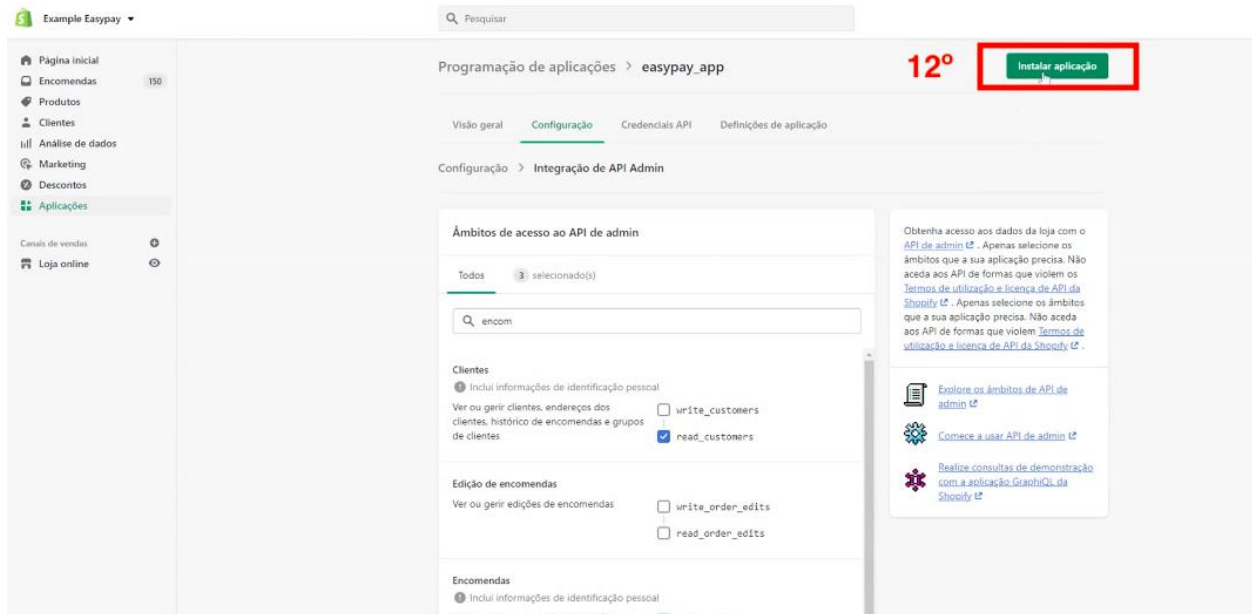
Example Easypay ▾

Pesquisar

Página inicial
Encomendas 150
Produtos
Clientes
Análise de dados
Marketing
Descontos
Aplicações

Canais de vendas
Loja online

Programação de aplicações > easypay_app

12º

Instalar aplicação

Visão geral
Configuração
Credenciais API
Definições de aplicação

Configuração > Integração de API Admin

Âmbitos de acesso ao API de admin

Todos
3 selecionado(s)

encom

Clientes
Inclui informações de identificação pessoal
Ver ou gerir clientes, endereços dos clientes, histórico de encomendas e grupos de clientes
write_customers
read_customers

Edição de encomendas
Ver ou gerir edições de encomendas
write_order_edits
read_order_edits

Encomendas
Inclui informações de identificação pessoal

Obtenha acesso aos dados da loja com o API de admin. Apenas selecione os âmbitos que a sua aplicação precisa. Não aceda aos API de formas que violem os Termos de utilização e licença de API da Shopify. Apenas selecione os âmbitos que a sua aplicação precisa. Não aceda aos API de formas que violem Termos de utilização e licença de API da Shopify.

Explore os âmbitos de API de admin

Comece a usar API de admin

Realize consultas de demonstração com a aplicação GraphiQL da Shopify